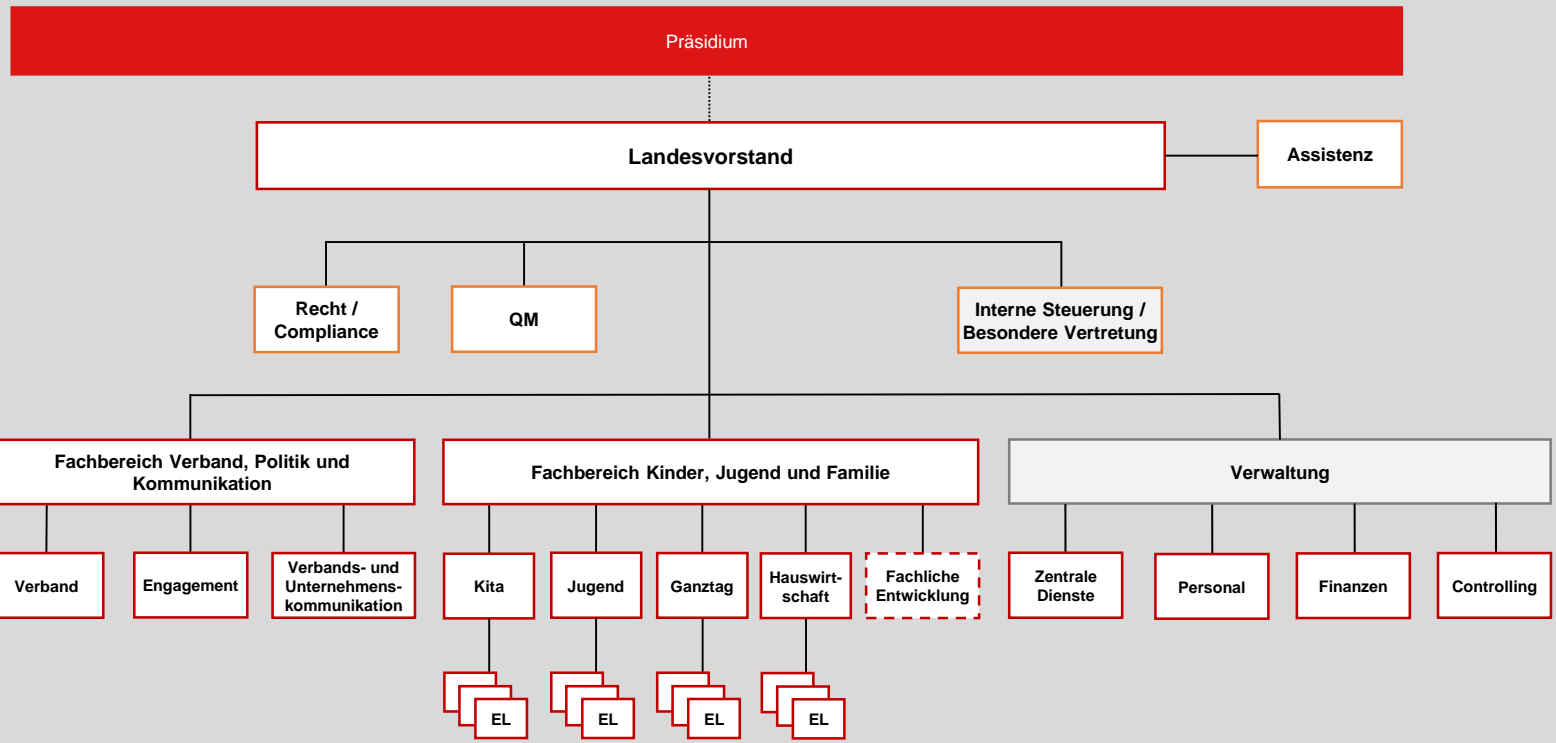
Präsidium

Landesvorstand

Assistenz

Recht / Compliance

QM

Interne Steuerung / Besondere Vertretung

Fachbereich Verband, Politik und Kommunikation

Verband

Engagement

Verbands- und Unternehmenskommunikation

Fachbereich Kinder, Jugend und Familie

Kita

EL

Jugend

EL

Ganztag

EL

Hauswirtschaft

EL

Fachliche Entwicklung

Verwaltung

Zentrale Dienste

Personal

Finanzen

Controlling